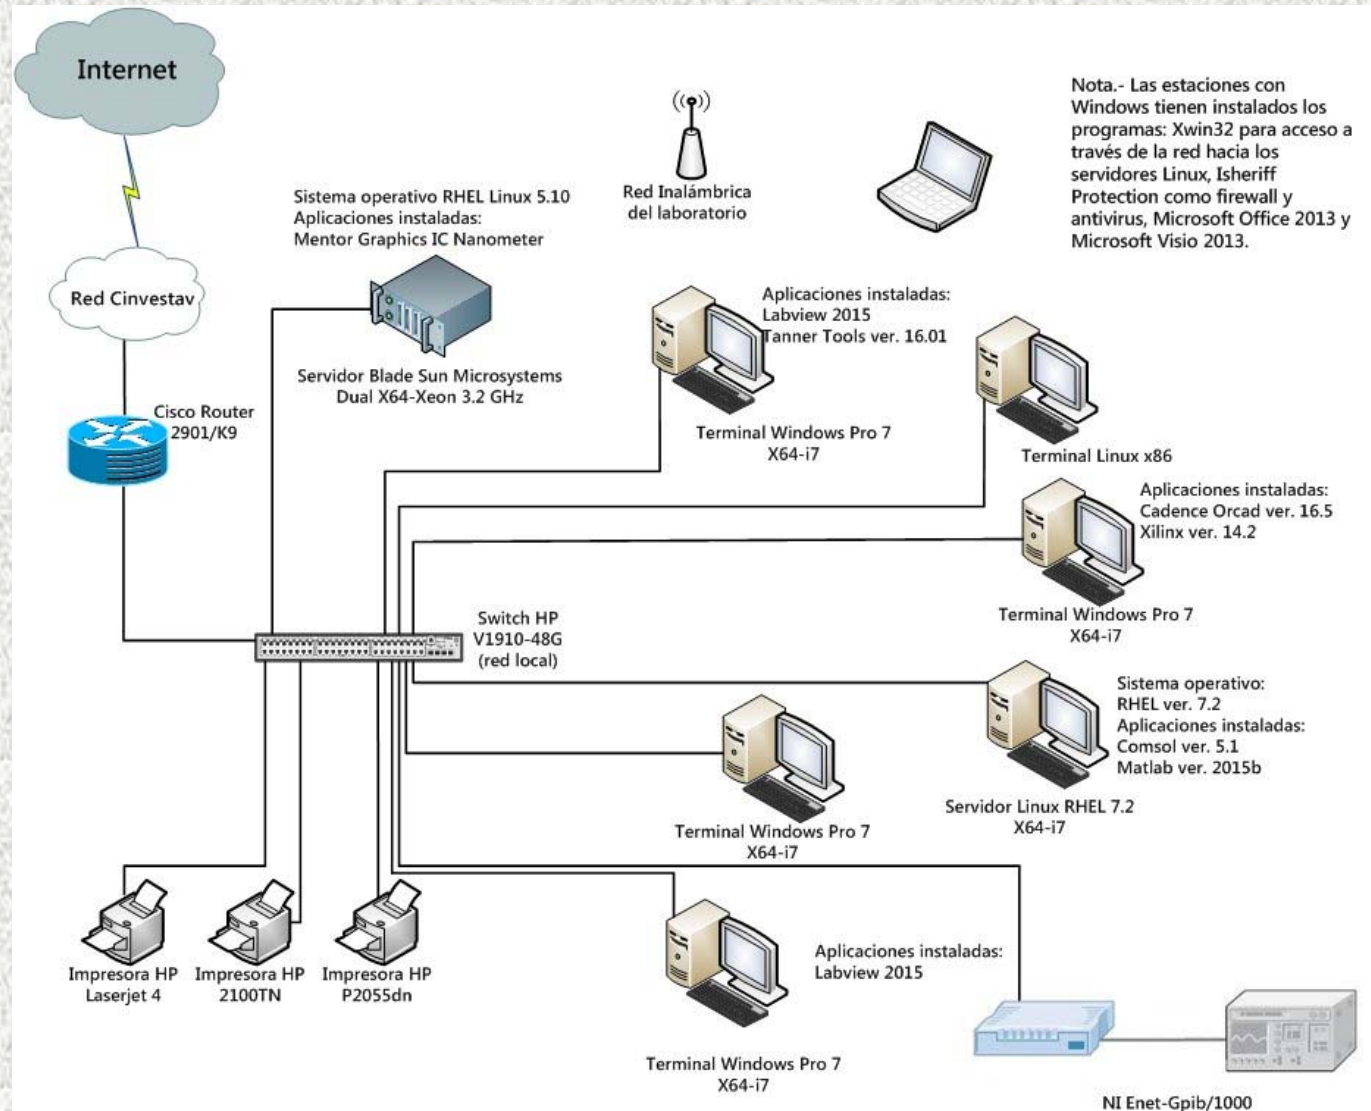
Internet

Red Cinvestav

Cisco Router 2901/K9

Sistema operativo RHEL Linux 5.10
Aplicaciones instaladas:
Mentor Graphics IC Nanometer

Servidor Blade Sun Microsystems
Dual X64-Xeon 3.2 GHz

Red Inalámbrica del laboratorio

Nota.- Las estaciones con Windows tienen instalados los programas: Xwin32 para acceso a través de la red hacia los servidores Linux, Isheriff Protection como firewall y antivirus, Microsoft Office 2013 y Microsoft Visio 2013.

Aplicaciones instaladas:
Labview 2015
Tanner Tools ver. 16.01

Terminal Windows Pro 7
X64-i7

Terminal Linux x86

Aplicaciones instaladas:
Cadence Orcad ver. 16.5
Xilinx ver. 14.2

Terminal Windows Pro 7
X64-i7

Switch HP
V1910-48G
(red local)

Sistema operativo:
RHEL ver. 7.2
Aplicaciones instaladas:
Comsol ver. 5.1
Matlab ver. 2015b

Servidor Linux RHEL 7.2
X64-i7

Terminal Windows Pro 7
X64-i7

Aplicaciones instaladas:
Labview 2015

Impresora HP
Laserjet 4

Impresora HP
2100TN

Impresora HP
P2055dn

Terminal Windows Pro 7
X64-i7

NI Enet-Gpib/1000